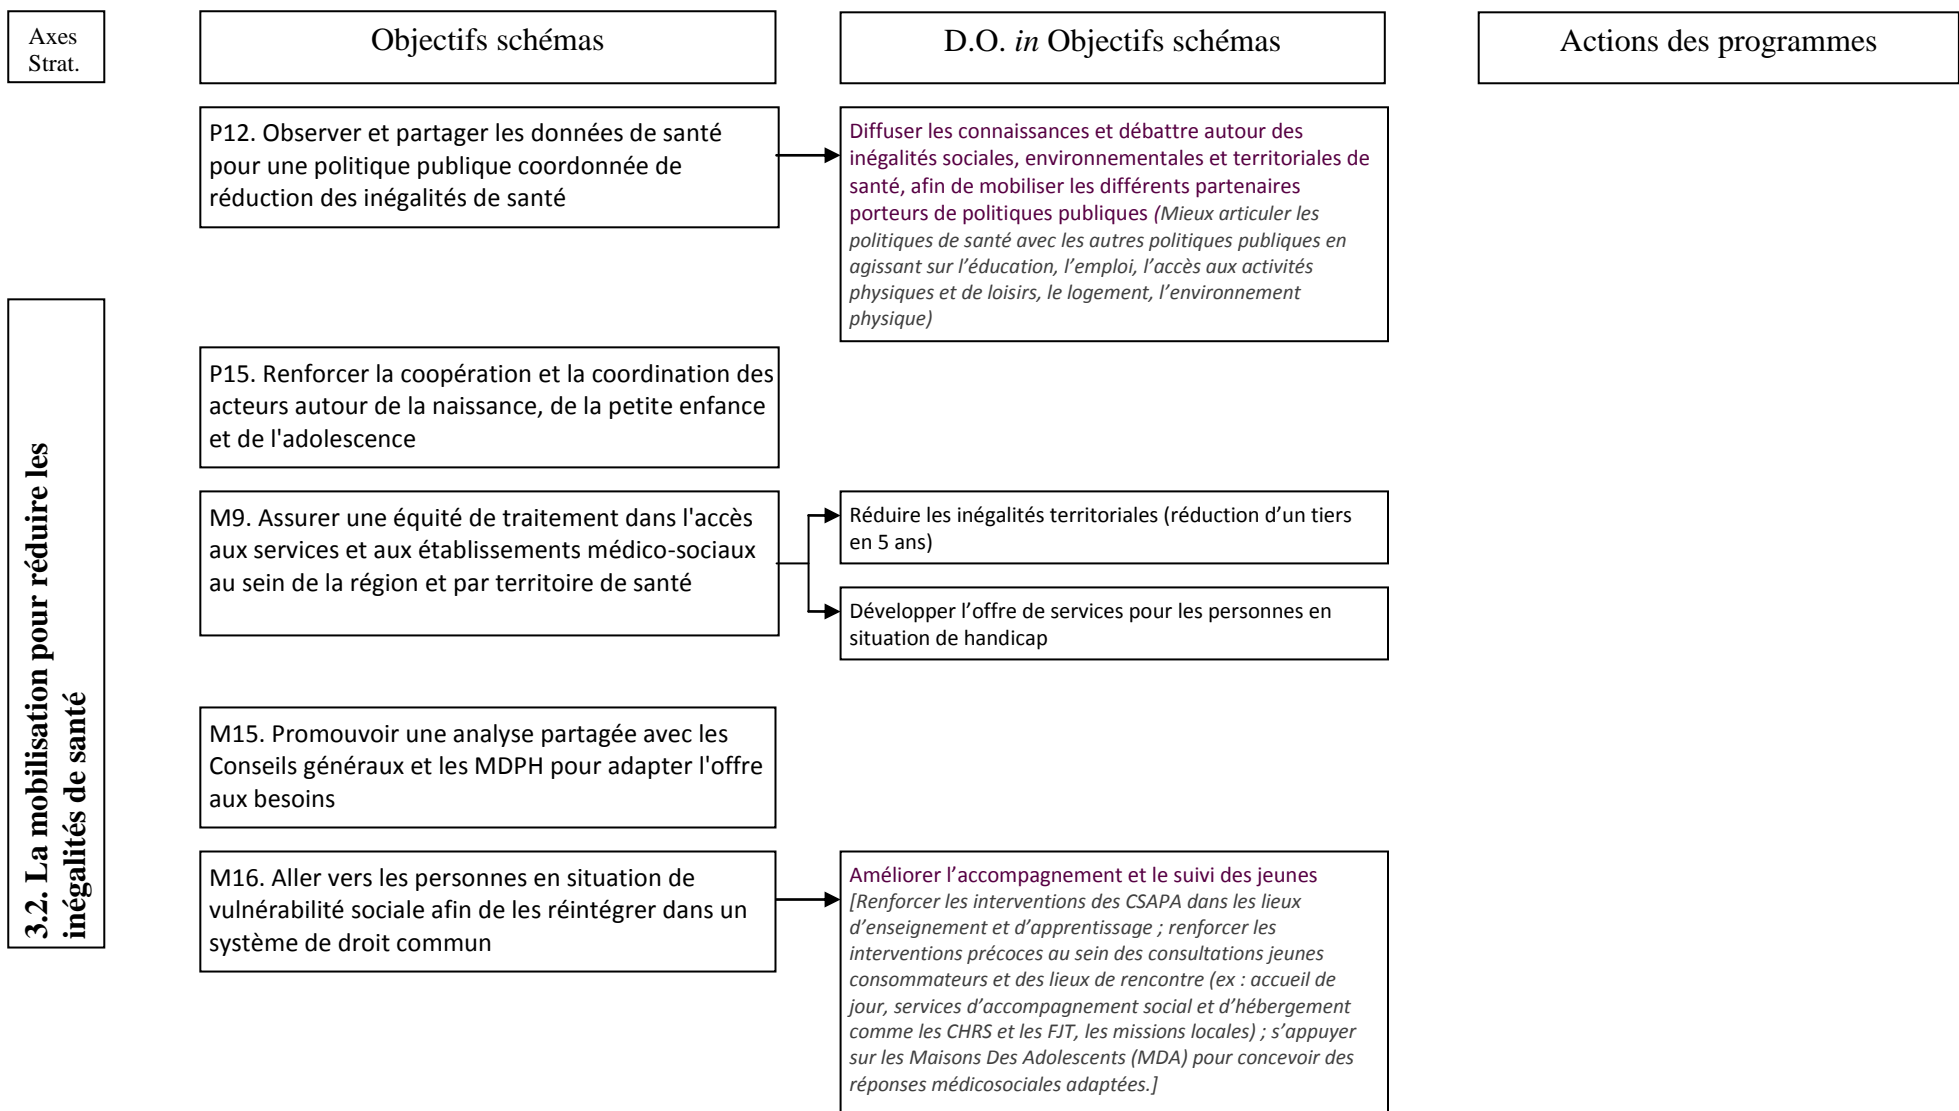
Axes Strat.

Objectifs schémas

D.O. *in* Objectifs schémas

Actions des programmes

3.2. La mobilisation pour réduire les inégalités de santé

P12. Observer et partager les données de santé pour une politique publique coordonnée de réduction des inégalités de santé

Diffuser les connaissances et débattre autour des inégalités sociales, environnementales et territoriales de santé, afin de mobiliser les différents partenaires porteurs de politiques publiques *(Mieux articuler les politiques de santé avec les autres politiques publiques en agissant sur l'éducation, l'emploi, l'accès aux activités physiques et de loisirs, le logement, l'environnement physique)*

P15. Renforcer la coopération et la coordination des acteurs autour de la naissance, de la petite enfance et de l'adolescence

M9. Assurer une équité de traitement dans l'accès aux services et aux établissements médico-sociaux au sein de la région et par territoire de santé

Réduire les inégalités territoriales (réduction d'un tiers en 5 ans)

Développer l'offre de services pour les personnes en situation de handicap

M15. Promouvoir une analyse partagée avec les Conseils généraux et les MDPH pour adapter l'offre aux besoins

M16. Aller vers les personnes en situation de vulnérabilité sociale afin de les réintégrer dans un système de droit commun

Améliorer l'accompagnement et le suivi des jeunes *[Renforcer les interventions des CSAPA dans les lieux d'enseignement et d'apprentissage ; renforcer les interventions précoces au sein des consultations jeunes consommateurs et des lieux de rencontre (ex : accueil de jour, services d'accompagnement social et d'hébergement comme les CHRS et les FJT, les missions locales) ; s'appuyer sur les Maisons Des Adolescents (MDA) pour concevoir des réponses médicosociales adaptées.]*